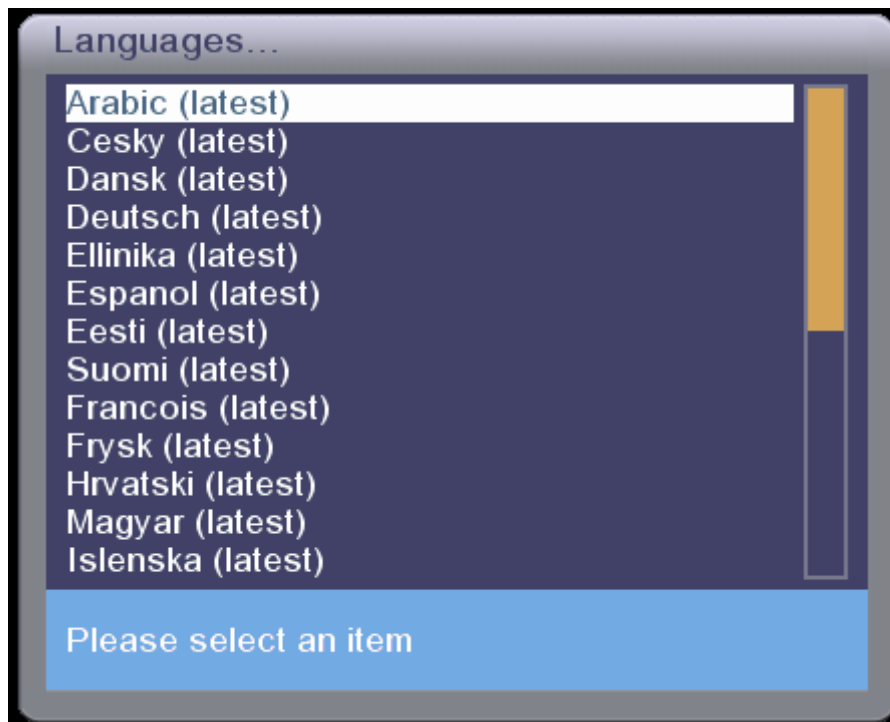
Languages...

Arabic (latest)
Cesky (latest)
Dansk (latest)
Deutsch (latest)
Ellinika (latest)
Espanol (latest)
Eesti (latest)
Suomi (latest)
Francois (latest)
Frysk (latest)
Hrvatski (latest)
Magyar (latest)
Islenska (latest)

Please select an item